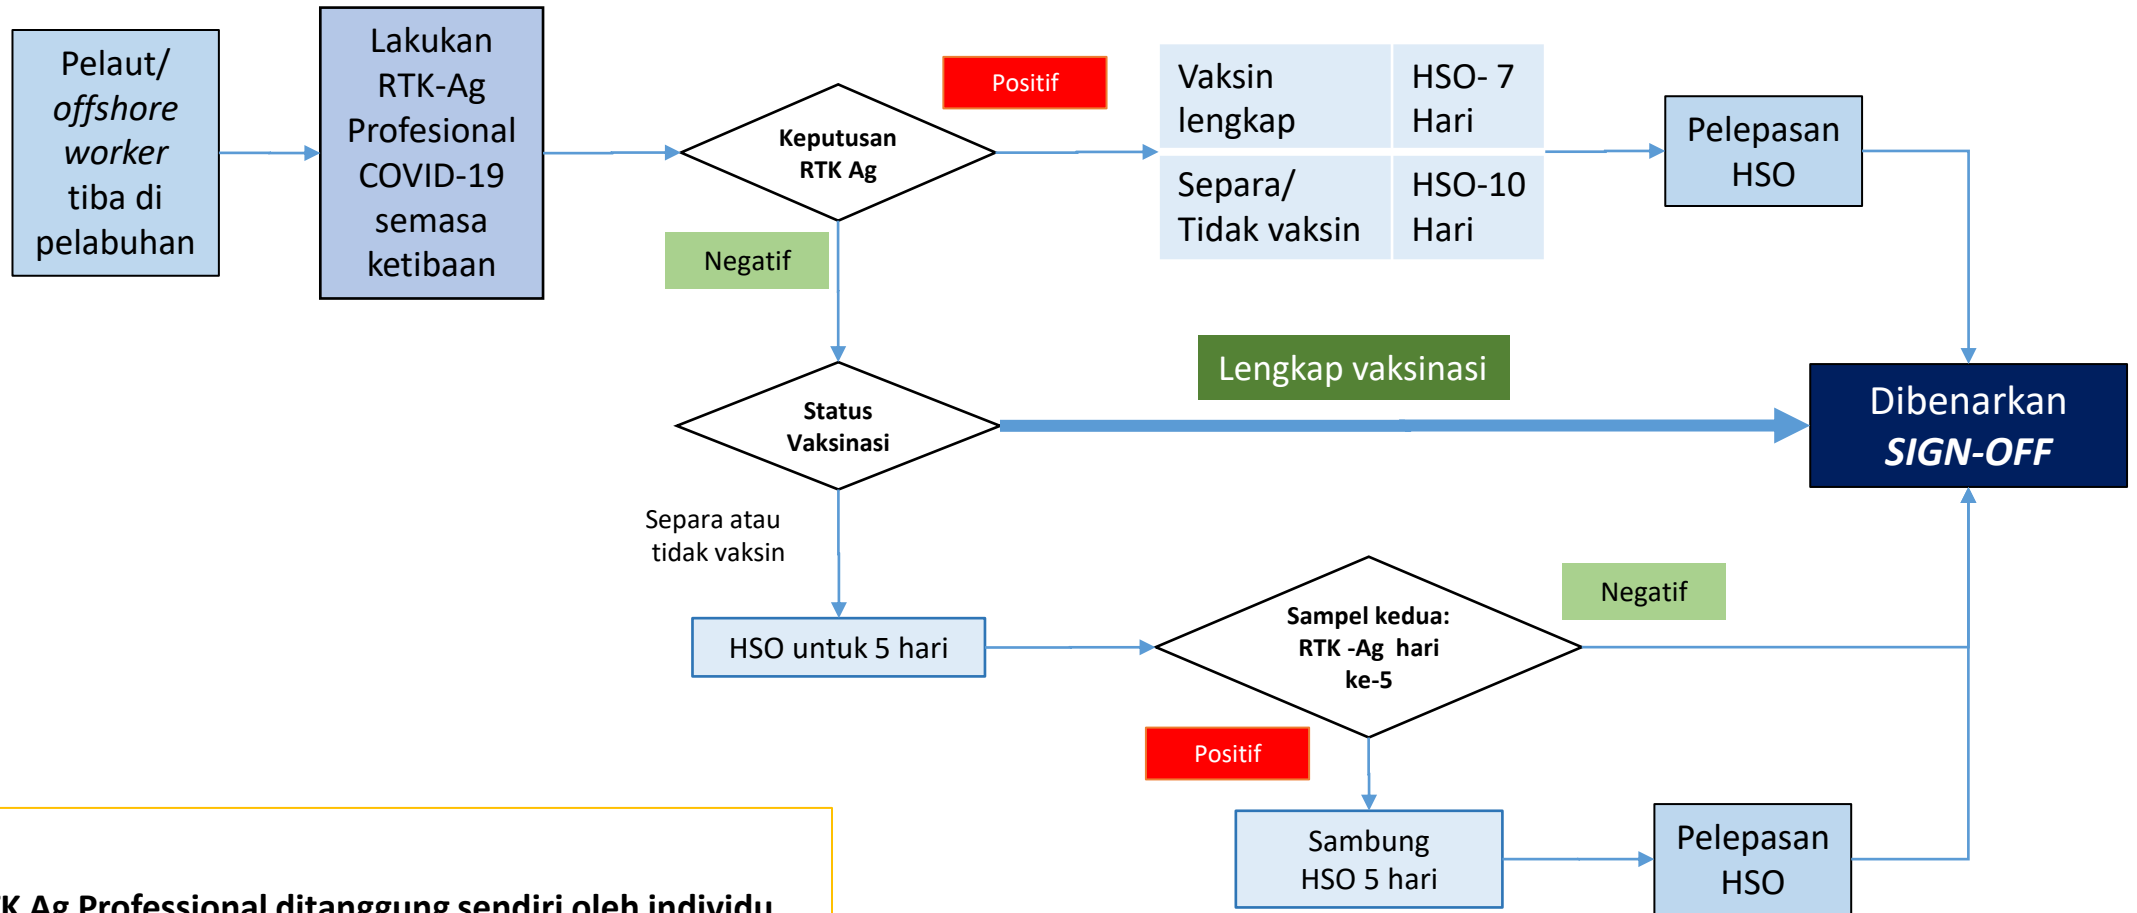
Pelaut/ *offshore worker* tiba di pelabuhan

Lakukan RTK-Ag Profesional COVID-19 semasa ketibaan

Keputusan RTK Ag

Positif

| Vaksin lengkap | HSO- 7 Hari |
|---|---|
| Separa/ Tidak vaksin | HSO-10 Hari |

Pelepasan HSO

Negatif

Lengkap vaksinasi

Status Vaksinasi

Dibenarkan *SIGN-OFF*

Separa atau tidak vaksin

HSO untuk 5 hari

Sampel kedua: RTK -Ag hari ke-5

Negatif

Positif

Sambung HSO 5 hari

Pelepasan HSO

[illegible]K Ag Professional ditanggung sendiri oleh individu